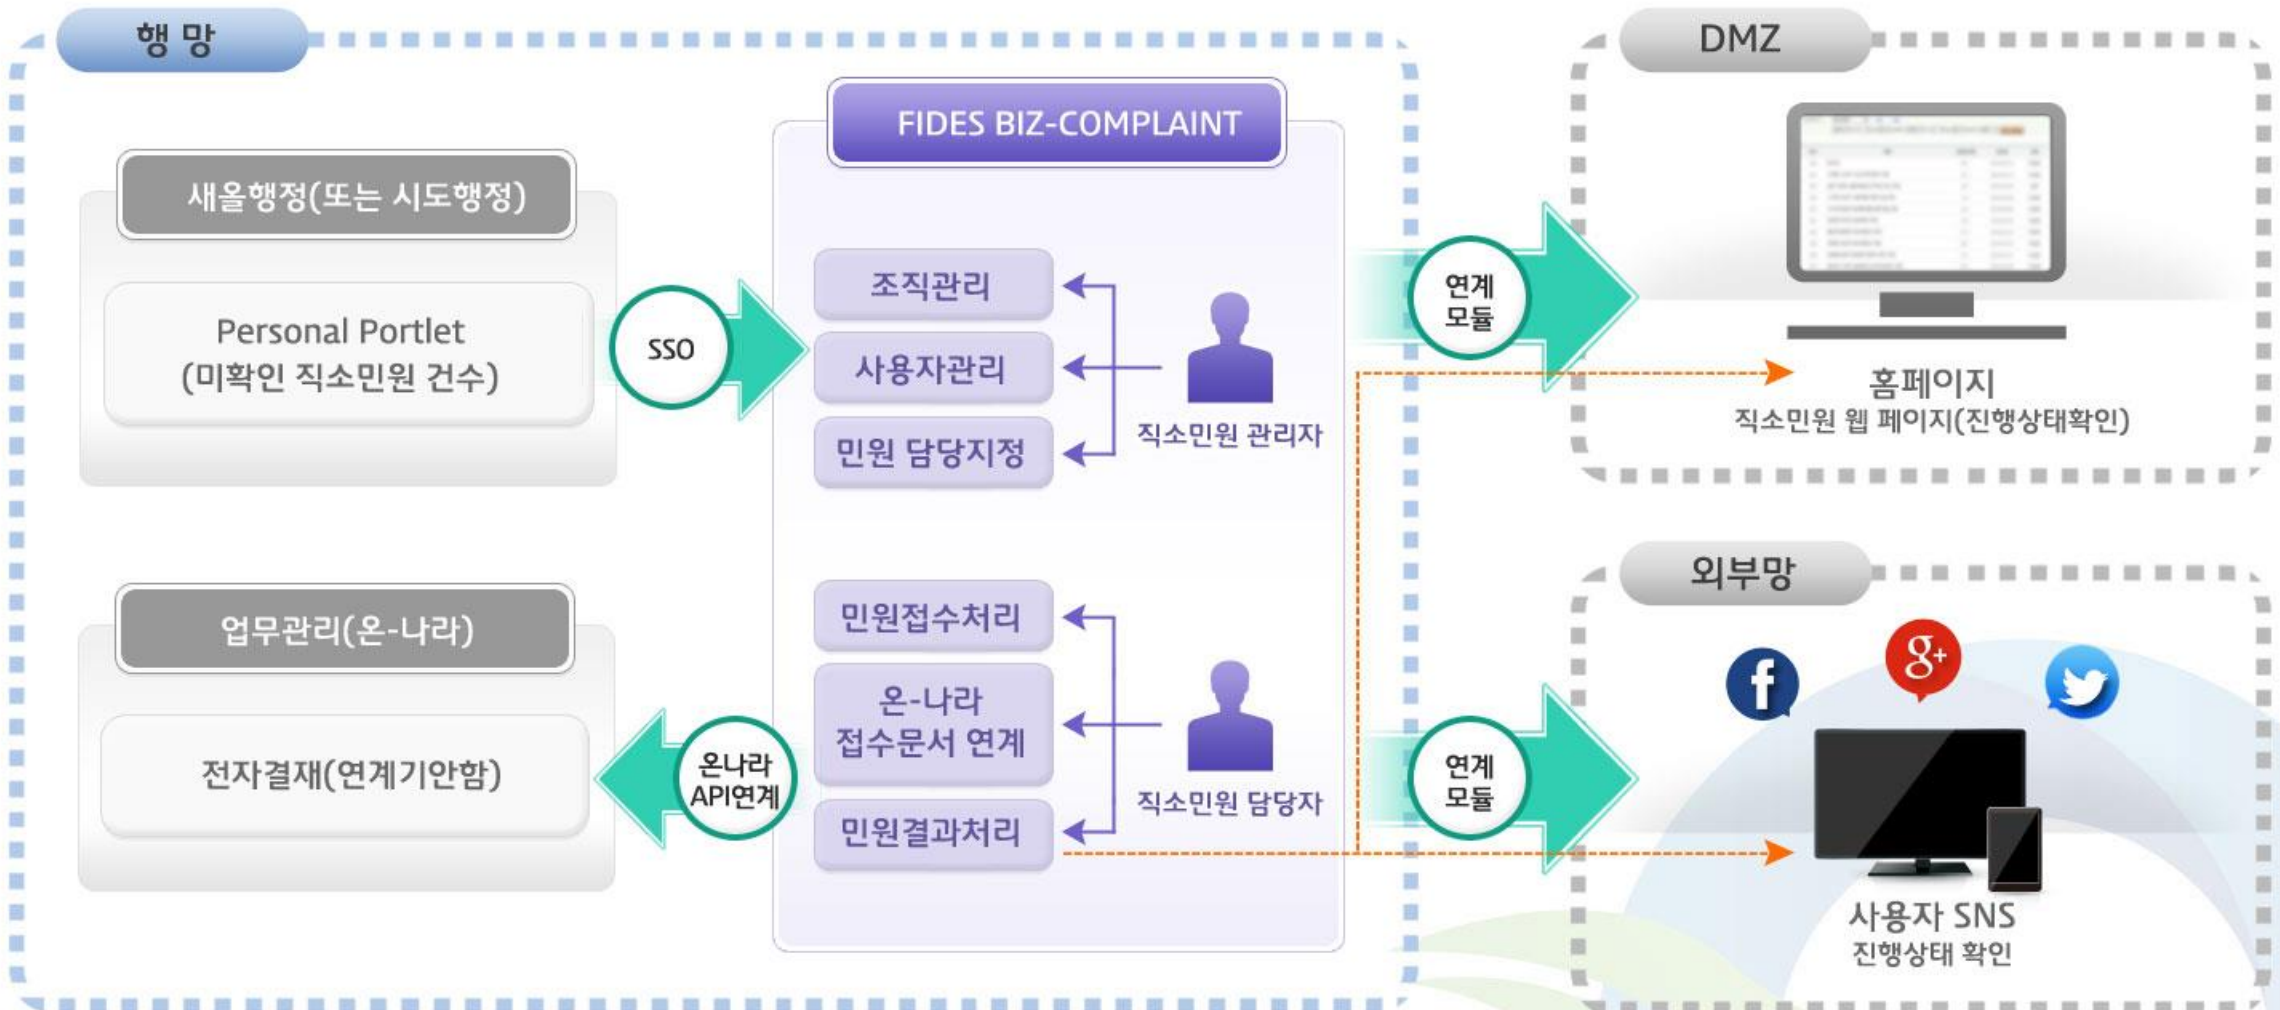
행 망

새올행정(또는 시도행정)

Personal Portlet
(미확인 직소민원 건수)

SSO

FIDES BIZ-COMPLAINT

조직관리
사용자관리
민원 담당지정

직소민원 관리자

업무관리(온-나라)

전자결재(연계기안함)

온나라 API연계

민원접수처리
온-나라 접수문서 연계
민원결과처리

직소민원 담당자

DMZ

연계 모듈

홈페이지
직소민원 웹 페이지(진행상태확인)

외부망

연계 모듈

사용자 SNS
진행상태 확인